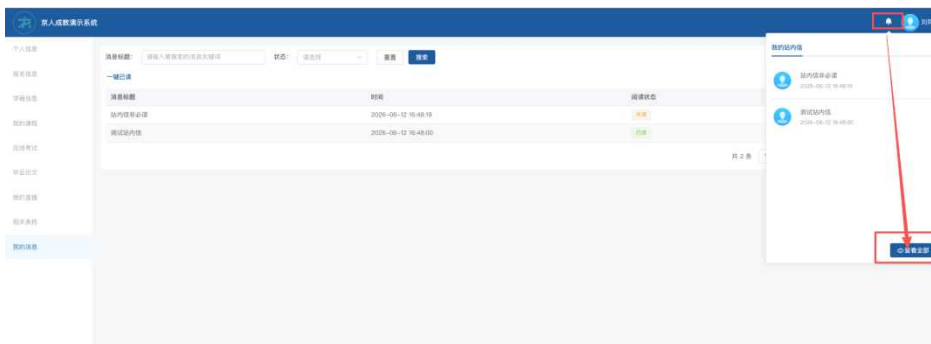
京人成教演示系统

个人信息
报名信息
学籍信息
我的课程
在线考试
毕业论文
我的直播
相关表格
我的消息

消息标题: 请输入需搜索的消息关键词 状态: 请选择 重置 搜索

一键已读

| 消息标题 | 时间 | 阅读状态 |
|---|---|---|
| 站内信非必读 | 2026-08-12 16:48:19 | 未读 |
| 测试站内信 | 2026-08-12 16:48:00 | 已读 |

共 2 条

我的站内信

站内信非必读
2026-08-12 16:48:19

测试站内信
2026-08-12 16:48:00

查看全部

刘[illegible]